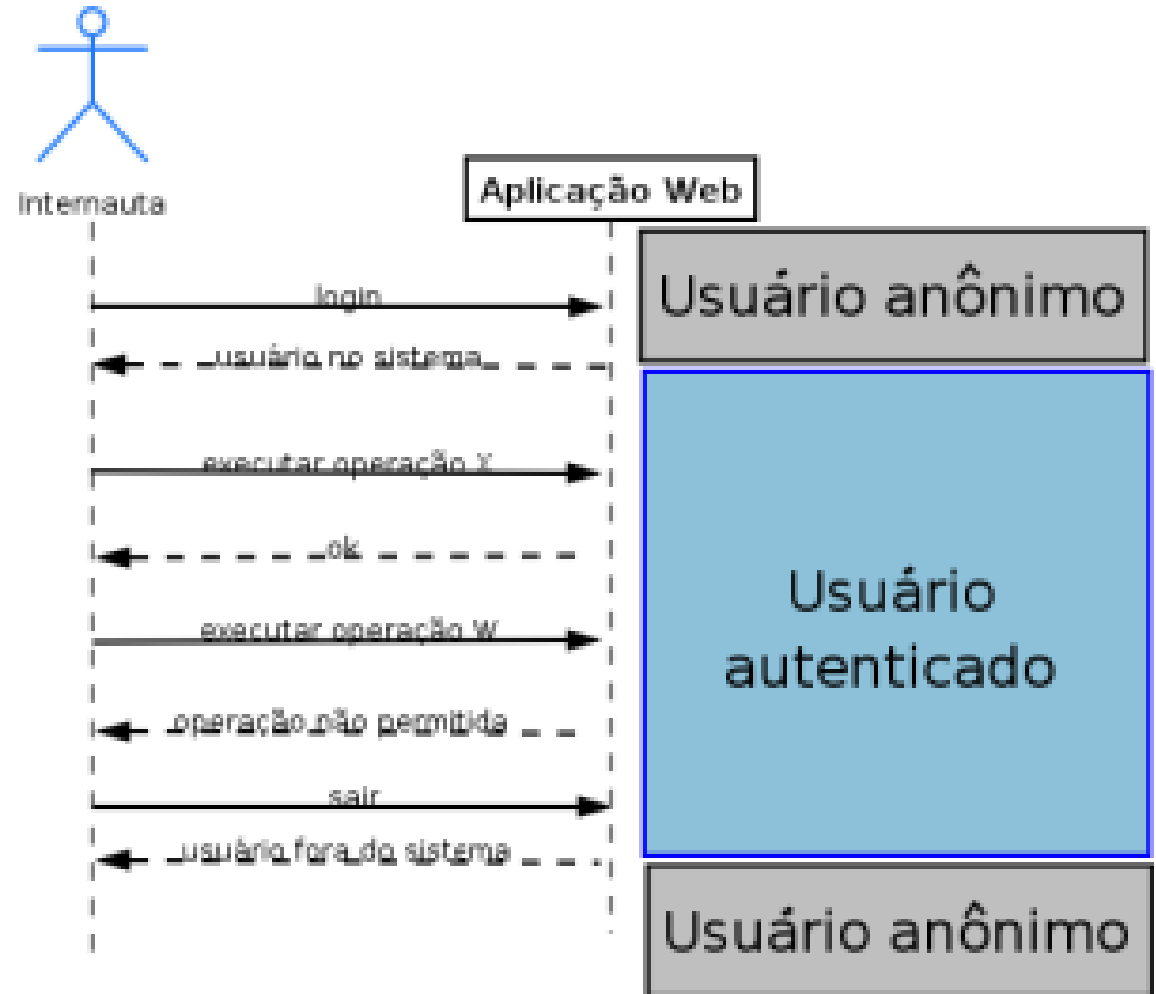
Internauta

Aplicação Web

Usuário anônimo

login

usuário no sistema

executar operação X

ok

executar operação W

operação não permitida

sair

usuário fora do sistema

Usuário autenticado

Usuário anônimo